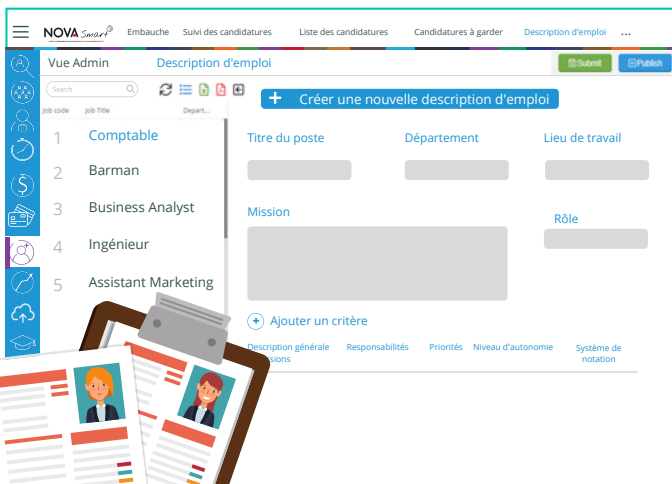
NOVA Smart Embauche Suivi des candidatures Liste des candidatures Candidatures à garder Description d'emploi ...

Vue Admin Description d'emploi

Submit Publish

Search

Job code Job Title Depart...

+ Créer une nouvelle description d'emploi

| | |
|---|---|
| 1 | Comptable |
| 2 | Barman |
| 3 | Business Analyst |
| 4 | Ingénieur |
| 5 | Assistant Marketing |

Titre du poste

Département

Lieu de travail

Mission

Rôle

+ Ajouter un critère

Description générale Missions Responsabilités Priorités Niveau d'autonomie Système de notation